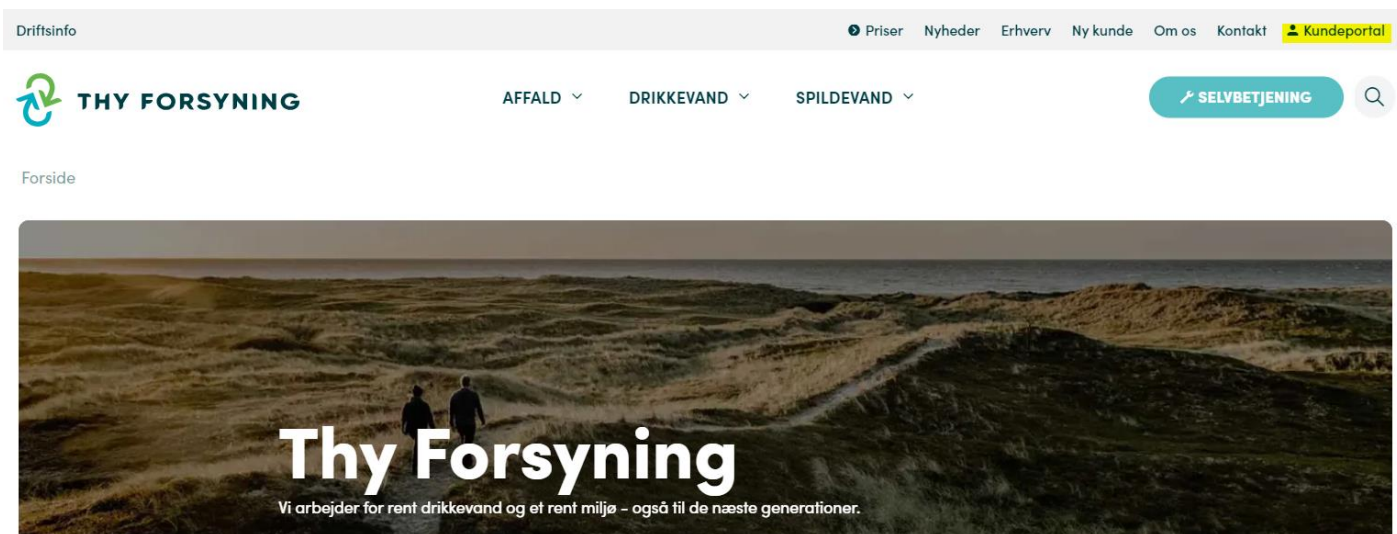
Driftsinfo

Priser Nyheder Erhverv Ny kunde Om os Kontakt Kundeportal

THY FORSYNING

AFFALD DRIKKEVAND SPILDEVAND

SELVBETJENING

Forside

Thy Forsyning

Vi arbejder for rent drikkevand og et rent miljø - også til de næste generationer.